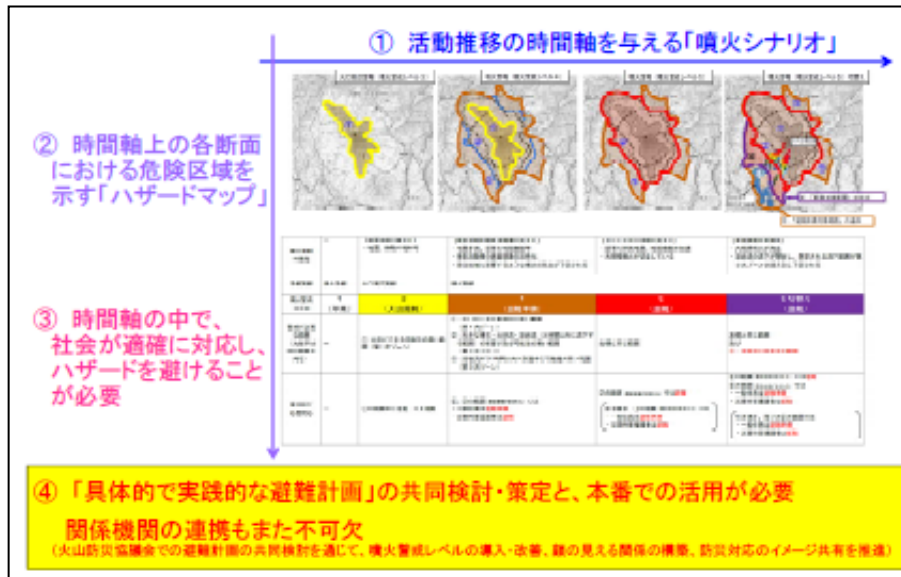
① 活動推移の時間軸を与える「噴火シナリオ」

② 時間軸上の各断面における危険区域を示す「ハザードマップ」

③ 時間軸の中で、社会が適確に対応し、ハザードを避けることが必要

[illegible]

④「具体的で実践的な避難計画」の共同検討・策定と、本番での活用が必要

関係機関の連携もまた不可欠

(火山防災協議会での避難計画の共同検討を通じて、噴火警戒レベルの導入・改善、顔の見える関係の構築、防災対応のイメージ共有を推進)